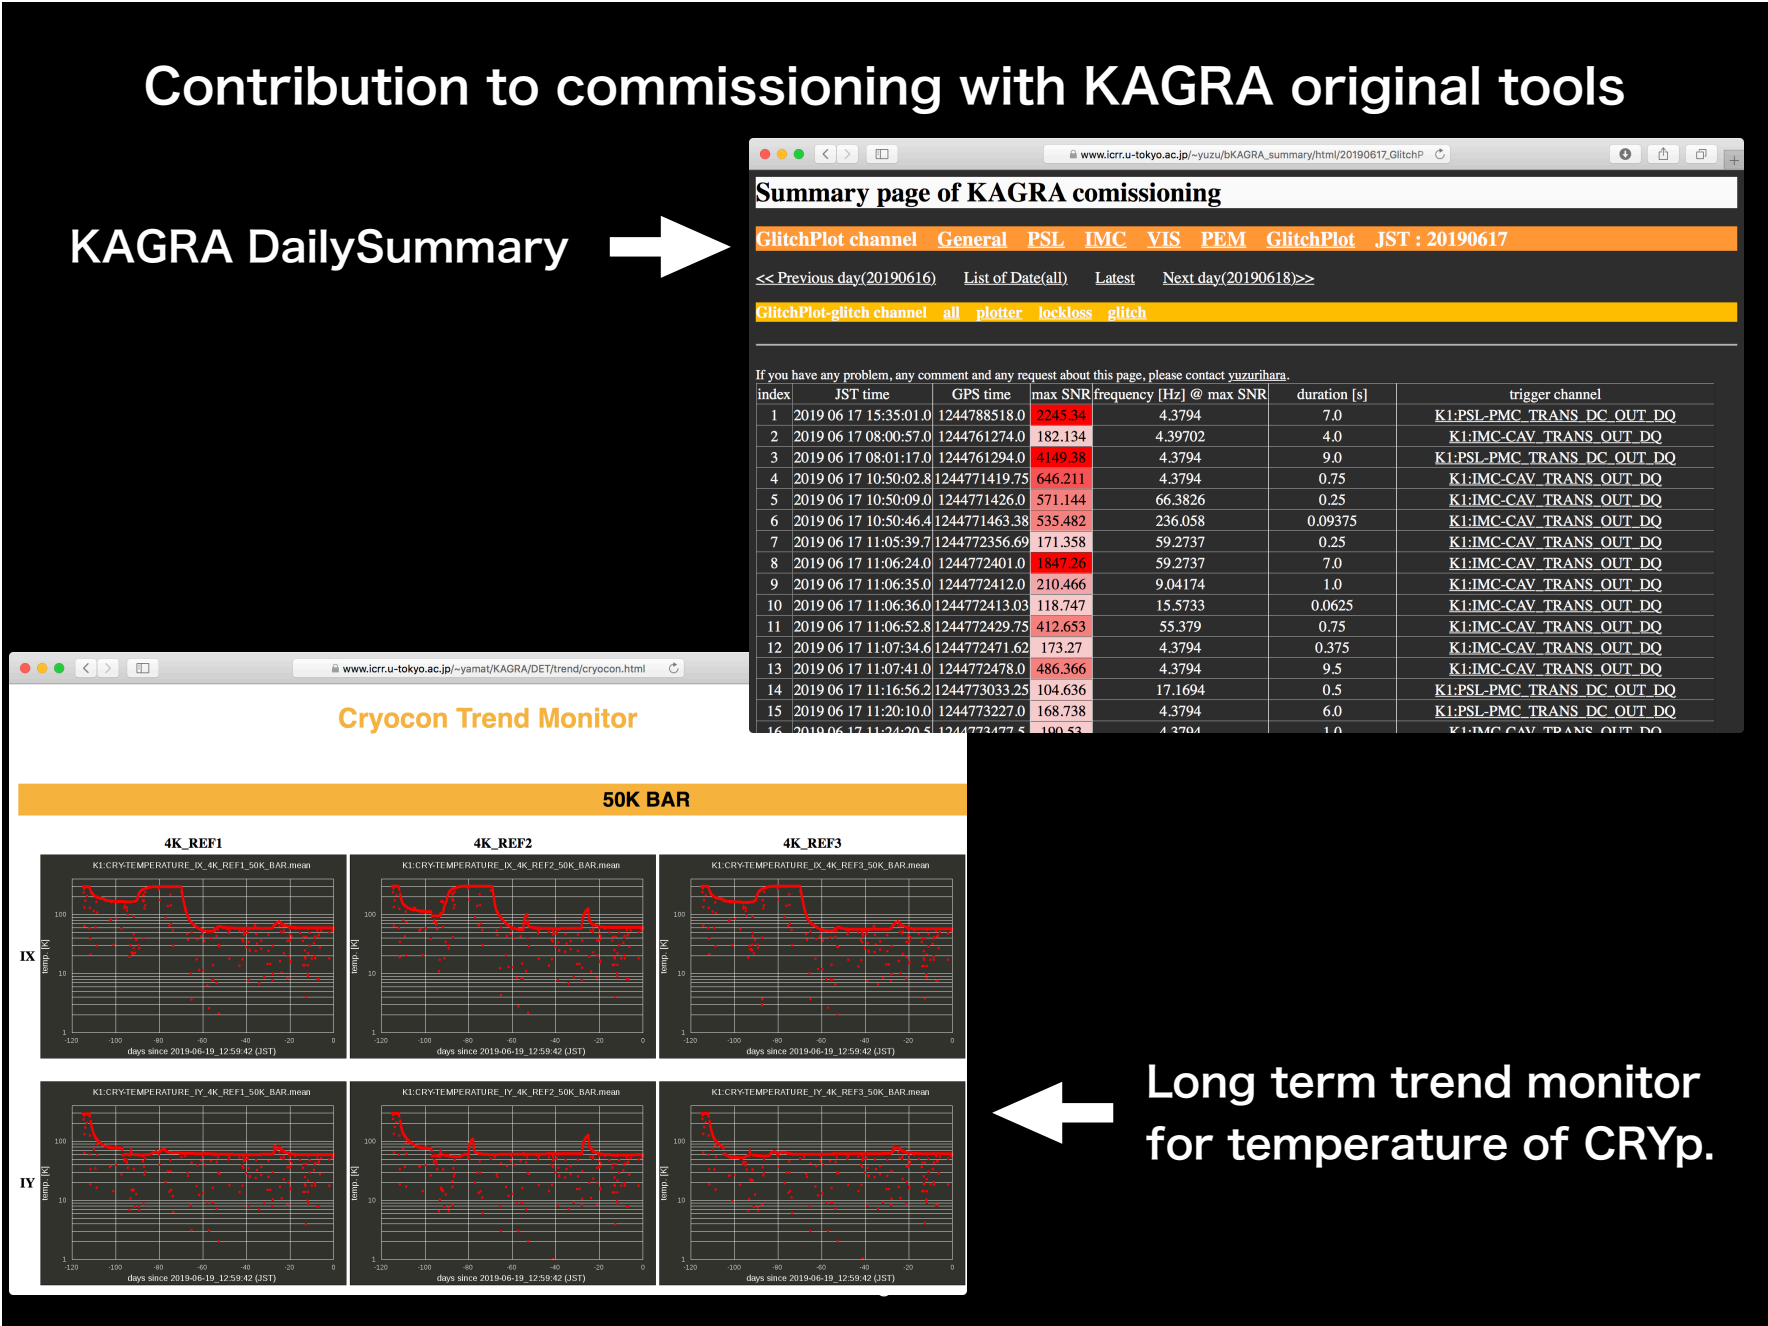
Contribution to commissioning with KAGRA original tools

KAGRA DailySummary

www.icrr.u-tokyo.ac.jp/~yuzu/bKAGRA_summary/html/20190617_GlitchP

Summary page of KAGRA comissioning

GlitchPlot channel General PSL IMC VIS PEM GlitchPlot JST : 20190617

<< Previous day(20190616) List of Date(all) Latest Next day(20190618)>>

GlitchPlot-glitch channel all plotter lockloss glitch

If you have any problem, any comment and any request about this page, please contact yuzurihara.

| index | JST time | GPS time | max SNR | frequency [Hz] @ max SNR | duration [s] | trigger channel |
|---|---|---|---|---|---|---|
| 1 | 2019 06 17 15:35:01.0 | 1244788518.0 | 2245.34 | 4.3794 | 7.0 | K1:PSL-PMC_TRANS_DC_OUT_DQ |
| 2 | 2019 06 17 08:00:57.0 | 1244761274.0 | 182.134 | 4.39702 | 4.0 | K1:IMC-CAV_TRANS_OUT_DQ |
| 3 | 2019 06 17 08:01:17.0 | 1244761294.0 | 4149.38 | 4.3794 | 9.0 | K1:PSL-PMC_TRANS_DC_OUT_DQ |
| 4 | 2019 06 17 10:50:02.8 | 1244771419.75 | 646.211 | 4.3794 | 0.75 | K1:IMC-CAV_TRANS_OUT_DQ |
| 5 | 2019 06 17 10:50:09.0 | 1244771426.0 | 571.144 | 66.3826 | 0.25 | K1:IMC-CAV_TRANS_OUT_DQ |
| 6 | 2019 06 17 10:50:46.4 | 1244771463.38 | 535.482 | 236.058 | 0.09375 | K1:IMC-CAV_TRANS_OUT_DQ |
| 7 | 2019 06 17 11:05:39.7 | 1244772356.69 | 171.358 | 59.2737 | 0.25 | K1:IMC-CAV_TRANS_OUT_DQ |
| 8 | 2019 06 17 11:06:24.0 | 1244772401.0 | 1847.26 | 59.2737 | 7.0 | K1:IMC-CAV_TRANS_OUT_DQ |
| 9 | 2019 06 17 11:06:35.0 | 1244772412.0 | 210.466 | 9.04174 | 1.0 | K1:IMC-CAV_TRANS_OUT_DQ |
| 10 | 2019 06 17 11:06:36.0 | 1244772413.03 | 118.747 | 15.5733 | 0.0625 | K1:IMC-CAV_TRANS_OUT_DQ |
| 11 | 2019 06 17 11:06:52.8 | 1244772429.75 | 412.653 | 55.379 | 0.75 | K1:IMC-CAV_TRANS_OUT_DQ |
| 12 | 2019 06 17 11:07:34.6 | 1244772471.62 | 173.27 | 4.3794 | 0.375 | K1:IMC-CAV_TRANS_OUT_DQ |
| 13 | 2019 06 17 11:07:41.0 | 1244772478.0 | 486.366 | 4.3794 | 9.5 | K1:IMC-CAV_TRANS_OUT_DQ |
| 14 | 2019 06 17 11:16:56.2 | 1244773033.25 | 104.636 | 17.1694 | 0.5 | K1:PSL-PMC_TRANS_DC_OUT_DQ |
| 15 | 2019 06 17 11:20:10.0 | 1244773227.0 | 168.738 | 4.3794 | 6.0 | K1:PSL-PMC_TRANS_DC_OUT_DQ |
| 16 | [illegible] | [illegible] | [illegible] | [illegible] | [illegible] | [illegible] |

www.icrr.u-tokyo.ac.jp/~yamat/KAGRA/DET/trend/cryocon.html

Cryocon Trend Monitor

50K BAR

4K_REF1 4K_REF2 4K_REF3

IX

K1:CRY-TEMPERATURE_IX_4K_REF1_50K_BAR.mean
K1:CRY-TEMPERATURE_IX_4K_REF2_50K_BAR.mean
K1:CRY-TEMPERATURE_IX_4K_REF3_50K_BAR.mean

temp. [K] 100 10 1 -120 -100 -80 -60 -40 -20 0
days since 2019-06-19_12:59:42 (JST)

IY

K1:CRY-TEMPERATURE_IY_4K_REF1_50K_BAR.mean
K1:CRY-TEMPERATURE_IY_4K_REF2_50K_BAR.mean
K1:CRY-TEMPERATURE_IY_4K_REF3_50K_BAR.mean

temp. [K] 100 10 1 -120 -100 -80 -60 -40 -20 0
days since 2019-06-19_12:59:42 (JST)

Long term trend monitor for temperature of CRYp.